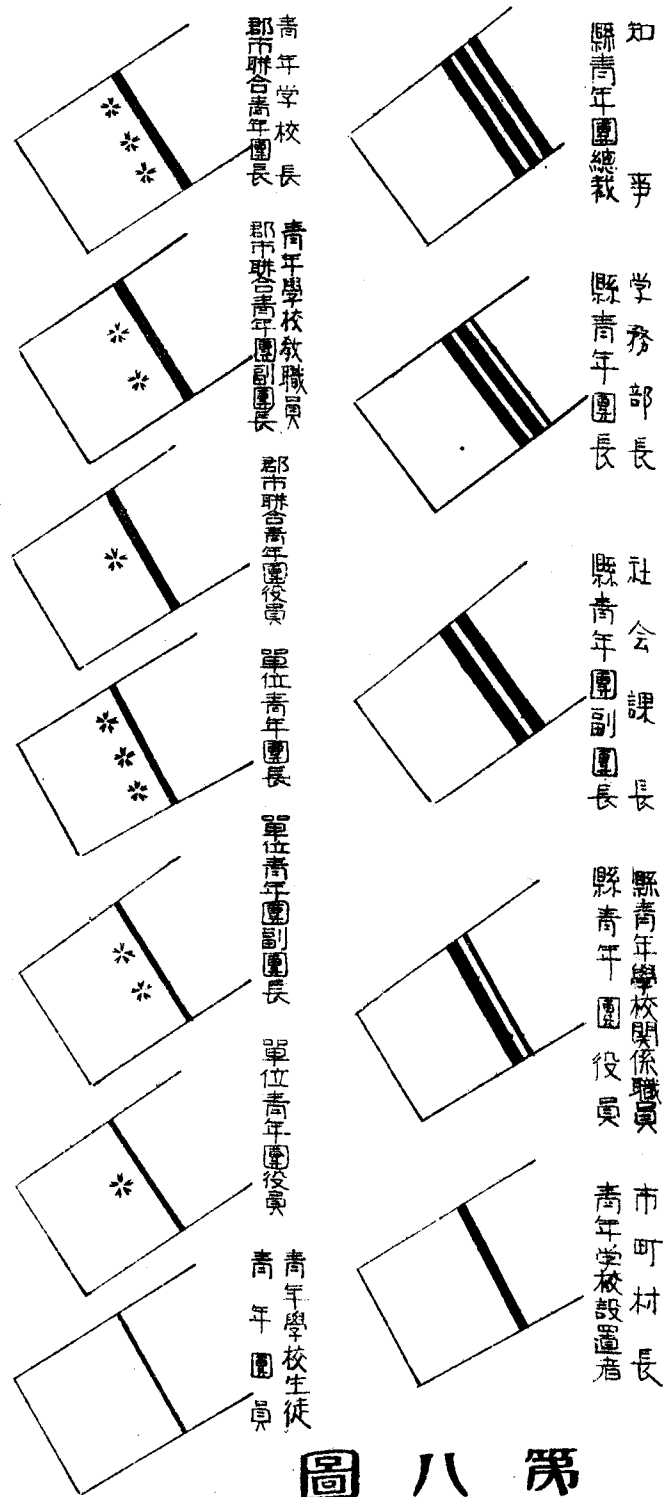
知事
縣青年團總裁

学務部長
縣青年團長

社会課長
縣青年團副團長

縣青年學校關係職員
縣青年團役員

市町村長
青年学校設置者

青年学校長
郡市聯合青年團長

青年學校教職員
郡市聯合青年團副團長

郡市聯合青年團役員

單位青年團長

單位青年團副團長

單位青年團役員

青年學校生徒
青年團員

圖八第